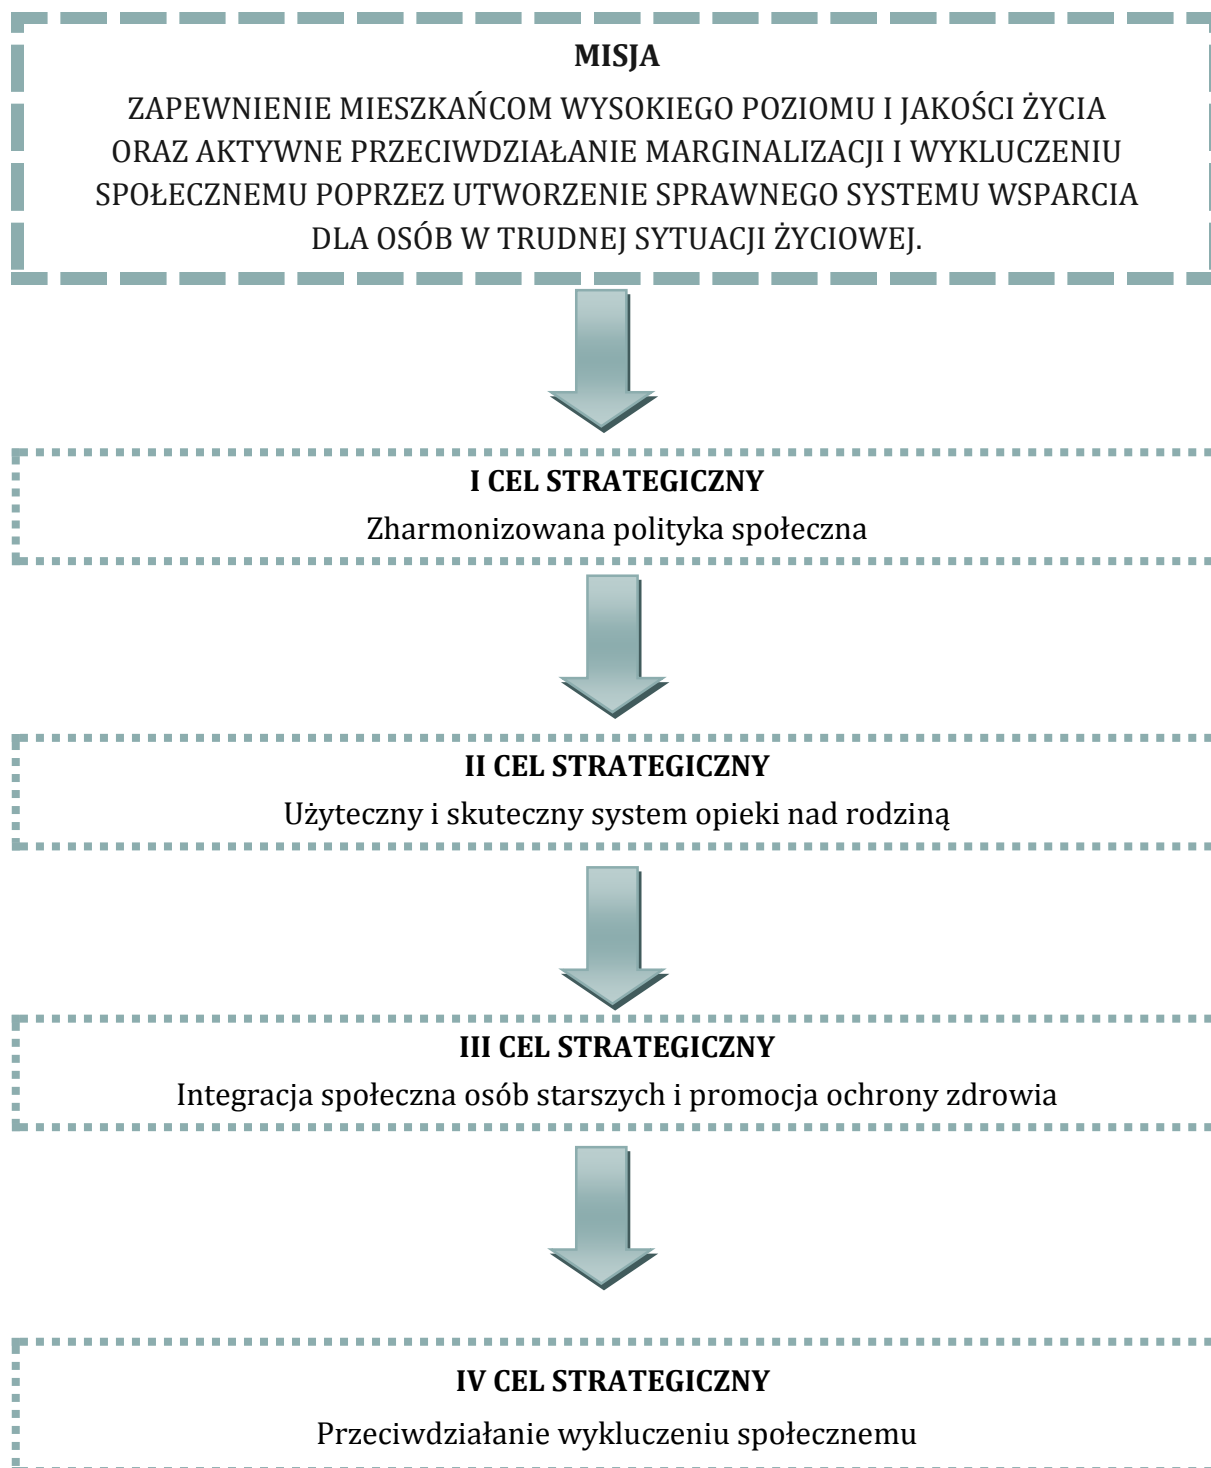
**MISJA**

ZAPEWNIENIE MIESZKAŃCOM WYSOKIEGO POZIOMU I JAKOŚCI ŻYCIA ORAZ AKTYWNE PRZECIWDZIAŁANIE MARGINALIZACJI I WYKLUCZENIU SPOŁECZNEMU POPRZEZ UTWORZENIE SPRAWNEGO SYSTEMU WSPARCIA DLA OSÓB W TRUDNEJ SYTUACJI ŻYCIOWEJ.

**I CEL STRATEGICZNY**

Zharmonizowana polityka społeczna

**II CEL STRATEGICZNY**

Użyteczny i skuteczny system opieki nad rodziną

**III CEL STRATEGICZNY**

Integracja społeczna osób starszych i promocja ochrony zdrowia

**IV CEL STRATEGICZNY**

Przeciwdziałanie wykluczeniu społecznemu